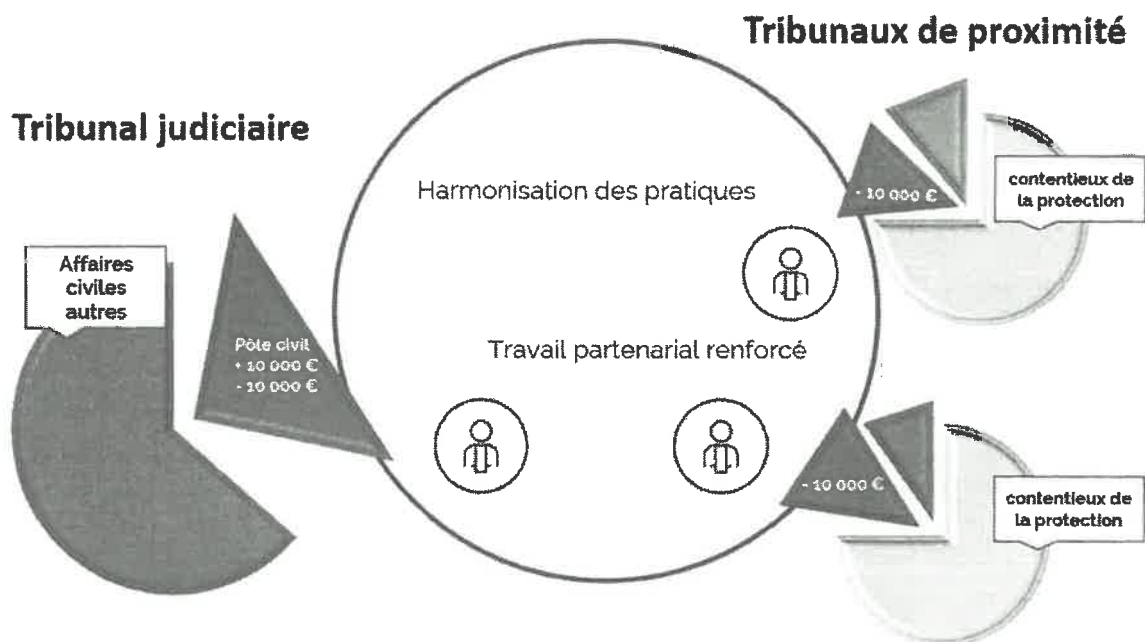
Tribunaux de proximité

Tribunal judiciaire

Harmonisation des pratiques

- 10 000 €

contentieux de la protection

Affaires civiles autres

Pôle civil
+ 10 000 €
- 10 000 €

Travail partenarial renforcé

- 10 000 €

contentieux de la protection